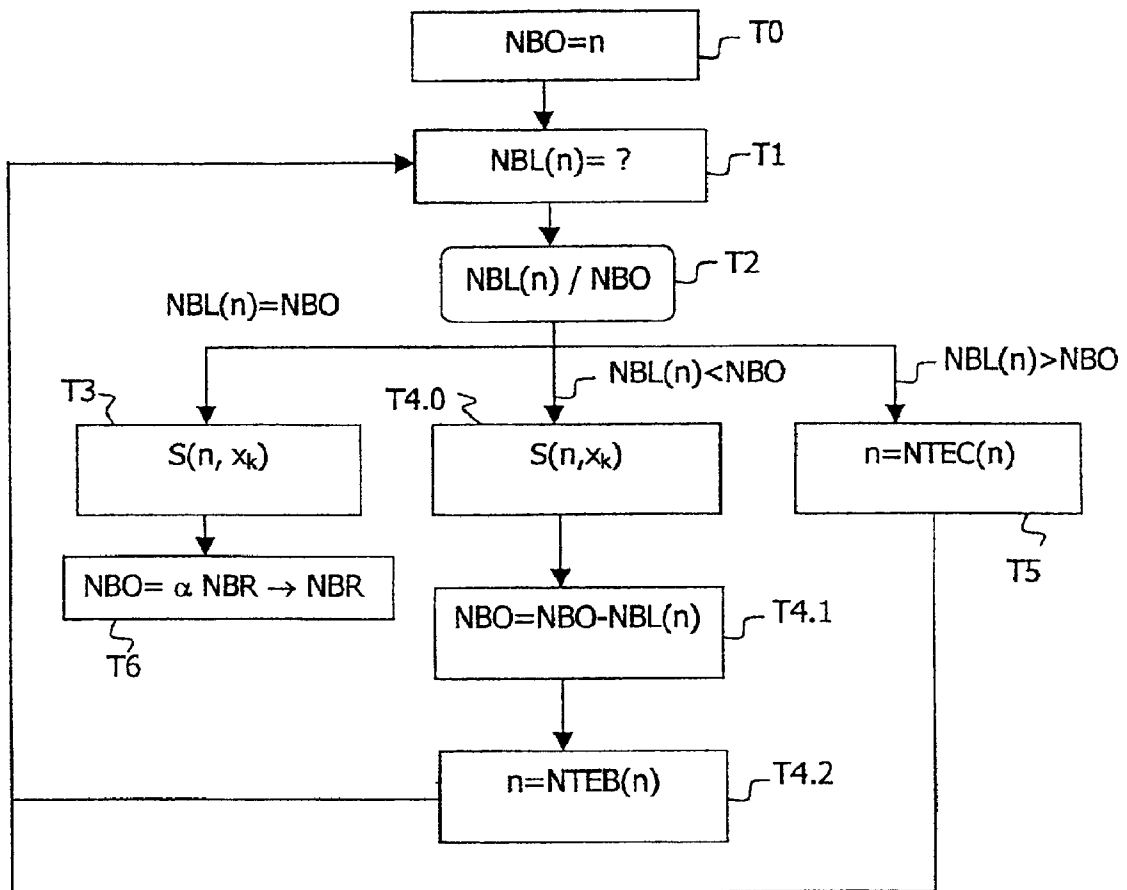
NBO=n

T0

NBL(n)= ?

T1

NBL(n) / NBO

T2

NBL(n)=NBO

NBL(n)<NBO

NBL(n)>NBO

T3

T4.0

$S(n, x_k)$

$S(n,x_k)$

n=NTEC(n)

T5

NBO= $\alpha$ NBR $\rightarrow$ NBR

T6

NBO=NBO-NBL(n)

T4.1

n=NTEB(n)

T4.2